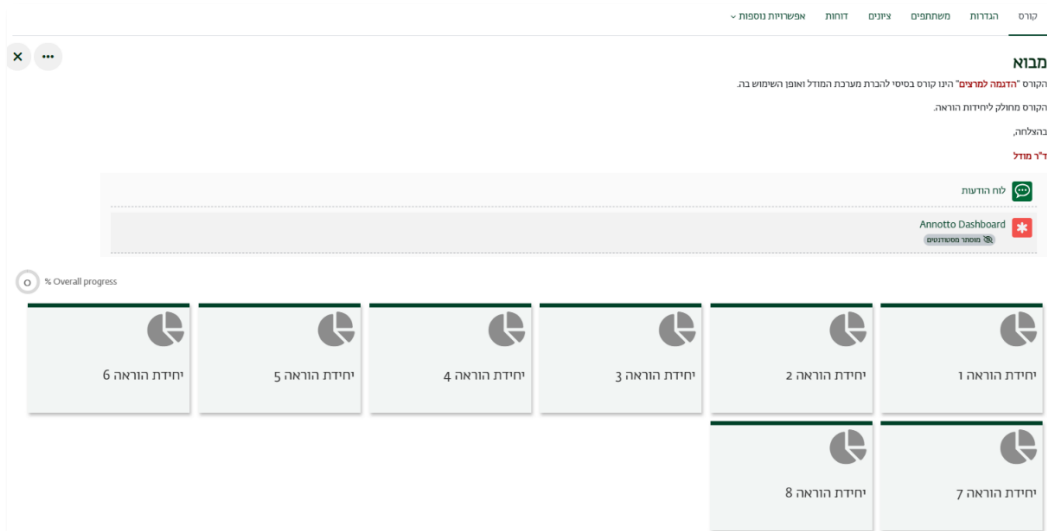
קורס הגדרות משתתפים ציונים דוחות אפשרויות נוספות ⌄

× •••

מבוא

הקורס "הדגמה למרצים" הינו קורס בסיסי להכרת מערכת המודל ואופן השימוש בה.

הקורס מחולק ליחידות הוראה.

בהצלחה,

ד"ר מודל

לוח הודעות

Annotto Dashboard
מוסתר מסטודנטים

0 % Overall progress

יחידת הוראה 1

יחידת הוראה 2

יחידת הוראה 3

יחידת הוראה 4

יחידת הוראה 5

יחידת הוראה 6

יחידת הוראה 7

יחידת הוראה 8